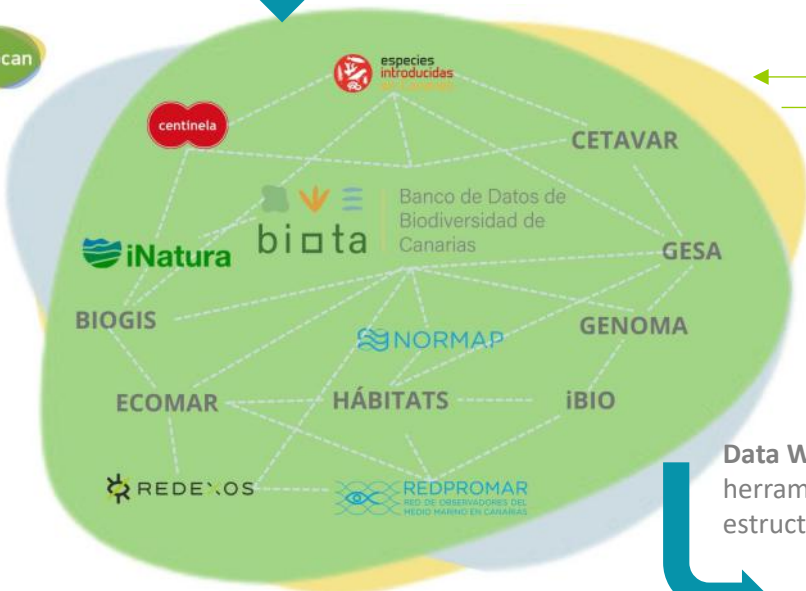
can

especies introducidas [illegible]

centinela

CETAVAR

biota Banco de Datos de Biodiversidad de Canarias

iNatura

GESA

BIOGIS

NORMAP

GENOMA

ECOMAR

HÁBITATS

iBIO

REDEXOS

REDPROMAR RED DE OBSERVADORES DEL MEDIO MARINO EN CANARIAS

Data W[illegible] herram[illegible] estruct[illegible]